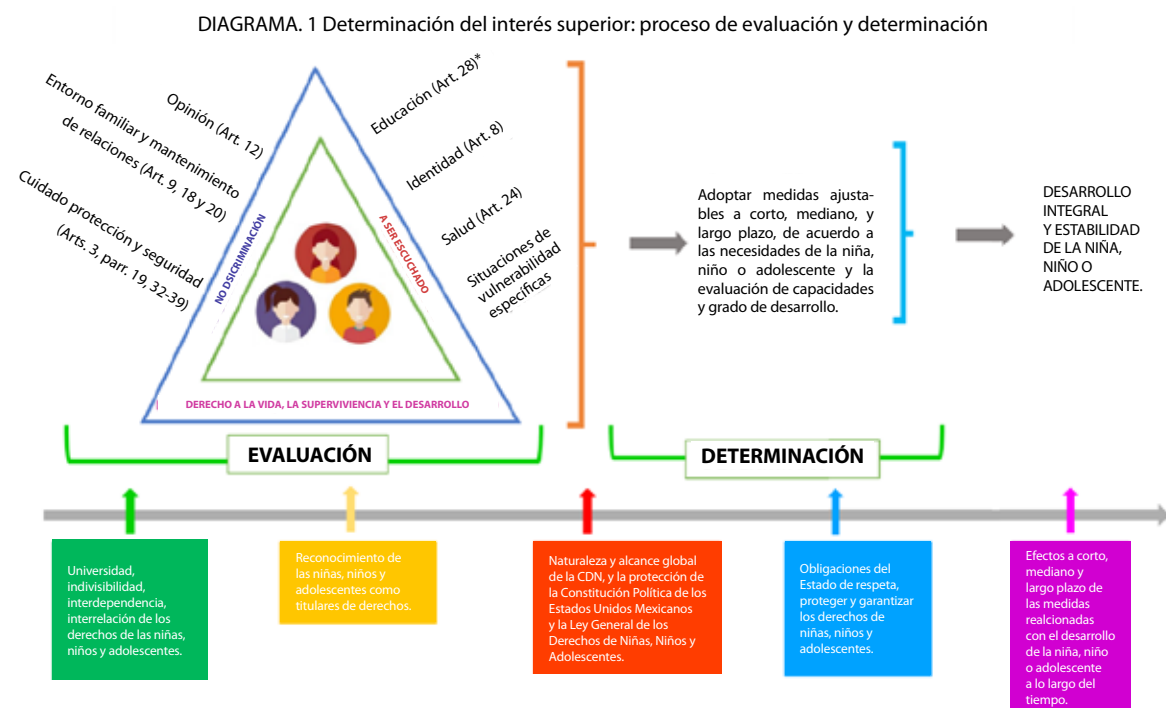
DIAGRAMA. 1 Determinación del interés superior: proceso de evaluación y determinación

Entorno familiar y mantenimiento de relaciones (Art. 9, 18 y 20)

Opinión (Art. 12)

Cuidado protección y seguridad (Arts. 3, parr. 19, 32-39)

Educación (Art. 28)*

Identidad (Art. 8)

Salud (Art. 24)

Situaciones de vulnerabilidad específicas

NO DSICRIMINACIÓN

A SER ESCUCHADO

DERECHO A LA VIDA, LA SUPERVIVENCIA Y EL DESARROLLO

Adoptar medidas ajustables a corto, mediano, y largo plazo, de acuerdo a las necesidades de la niña, niño o adolescente y la evaluación de capacidades y grado de desarrollo.

DESARROLLO INTEGRAL Y ESTABILIDAD DE LA NIÑA, NIÑO O ADOLESCENTE.

EVALUACIÓN

DETERMINACIÓN

Universidad, indivisibilidad, interdependencia, interrelación de los derechos de las niñas, niños y adolescentes.

Reconocimiento de las niñas, niños y adolescentes como titulares de derechos.

Naturaleza y alcance global de la CDN, y la protección de la Constitución Política de los Estados Unidos Mexicanos y la Ley General de los Derechos de Niñas, Niños y Adolescentes.

Obligaciones del Estado de respeta, proteger y garantizar los derechos de niñas, niños y adolescentes.

Efectos a corto, mediano y largo plazo de las medidas realcionadas con el desarrollo de la niña, niño o adolescente a lo largo del tiempo.